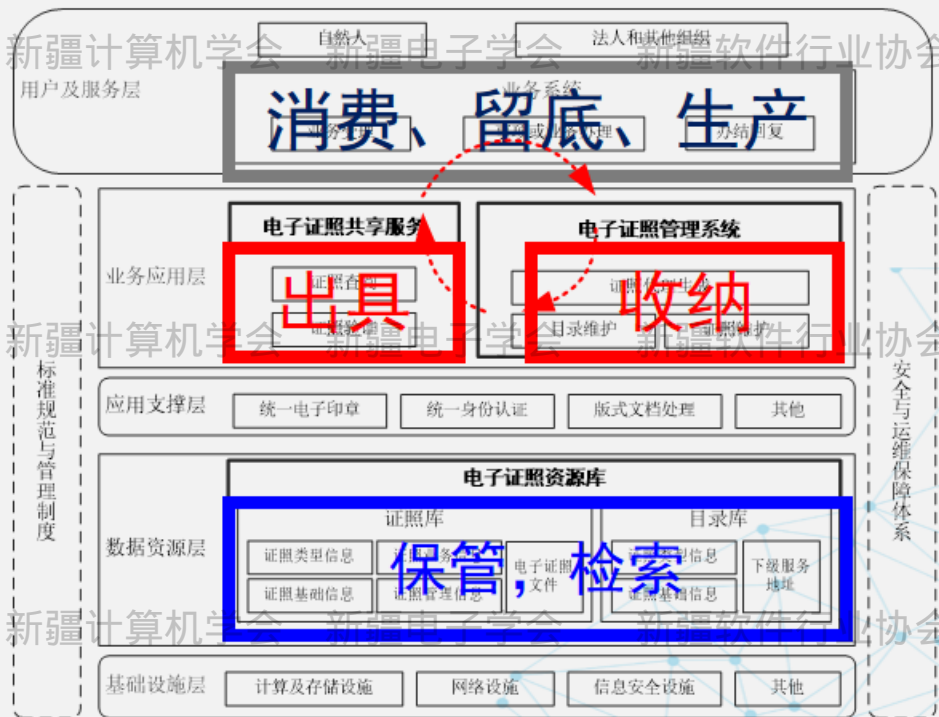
新疆计算机学会 新疆电子学会 新疆软件行业协会

自然人

法人和其他组织

用户及服务层

业务系统

消费、留底、生产

业务申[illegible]

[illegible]或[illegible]处理

办结回复

电子证照共享服务

电子证照管理系统

业务应用层

出具

收纳

证照查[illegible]

证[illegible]

证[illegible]

目录维护

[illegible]维护

新疆计算机学会 新疆电子学会 新疆软件行业协会

标准规范与管理制度

安全与运维保障体系

应用支撑层

统一电子印章

统一身份认证

版式文档处理

其他

电子证照资源库

数据资源层

证照库

目录库

保管，检索

证照类型信息

证照基础信息

证照管理信息

电子证照文件

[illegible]信息

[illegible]基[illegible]信息

下级服务地址

新疆计算机学会 新疆电子学会 新疆软件行业协会

基础设施层

计算及存储设施

网络设施

信息安全设施

其他